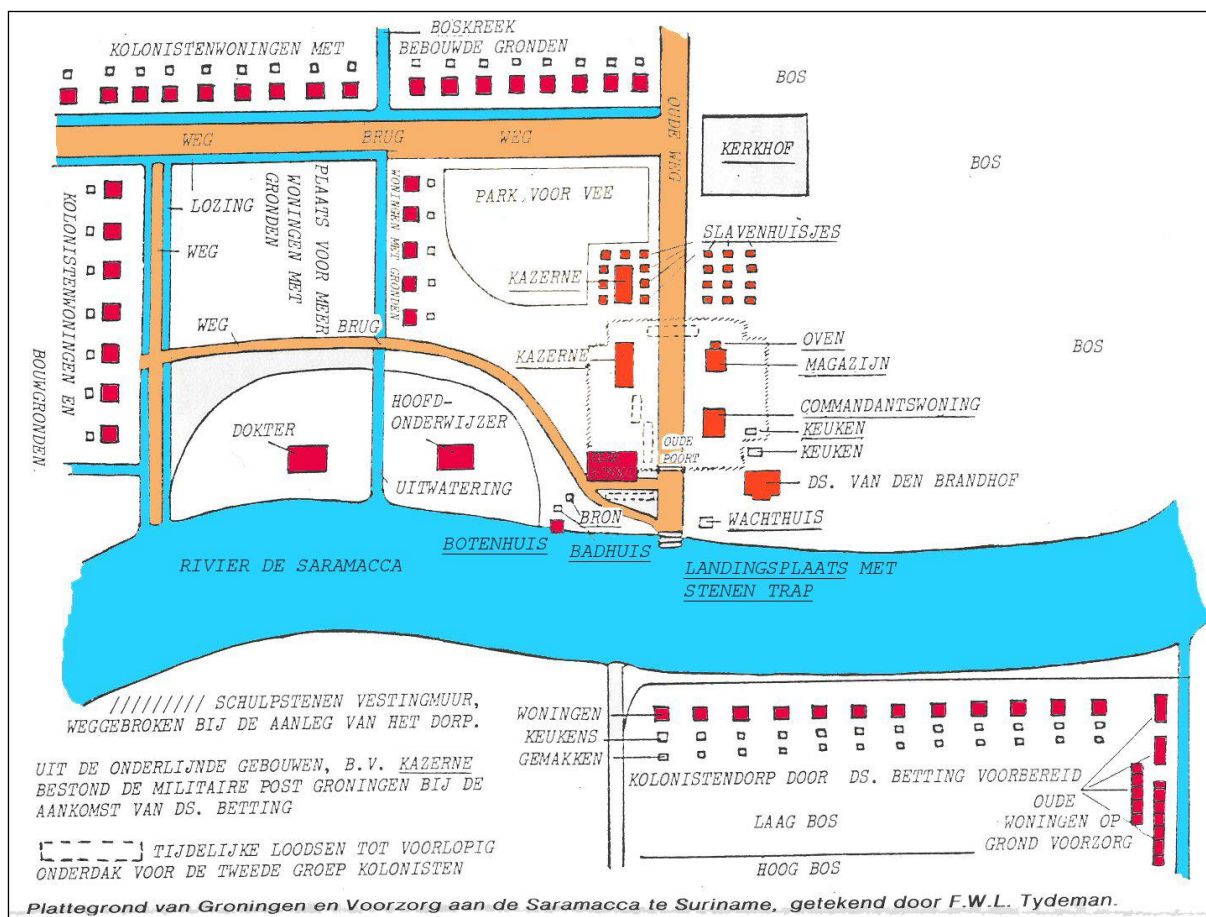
KOLONISTENWONINGEN MET

BOSKREEK

BEBOUWDE GRONDEN

BOS

WEG

BRUG

WEG

OUDE WEG

KERKHOF

BOS

KOLONISTENWONINGEN EN BOUWGRONDEN.

LOZING

WEG

PLAATS VOOR MEER WONINGEN MET GRONDEN

WONINGEN MET GRONDEN

PARK VOOR VEE

SLAVENHUISJES

KAZERNE

WEG

BRUG

OVEN

KAZERNE

MAGAZIJN

BOS

DOKTER

HOOFD-ONDERWIJZER

COMMANDANTSWONING

KEUKEN

OUDE POORT

KEUKEN

UITWATERING

DS. VAN DEN BRANDHOF

BRON

WACHTHUIS

BOTENHUIS

BADHUIS

RIVIER DE SARAMACCA

LANDINGSPLAATS MET STENEN TRAP

///////// SCHULPSTENEN VESTINGMUUR, WEGGEBROKEN BIJ DE AANLEG VAN HET DORP.

UIT DE ONDERLIJNDE GEBOUWEN, B.V. KAZERNE BESTOND DE MILITAIRE POST GRONINGEN BIJ DE AANKOMST VAN DS. BETTING

TIJDELIJKE LOODSEN TOT VOORLOPIG ONDERDAK VOOR DE TWEEDE GROEP KOLONISTEN

WONINGEN

KEUKENS

GEMAKKEN

KOLONISTENDORP DOOR DS. BETTING VOORBEREID

OUDE WONINGEN OP GROND VOORZORG

LAAG BOS

HOOG BOS

Plattegrond van Groningen en Voorzorg aan de Saramacca te Suriname, getekend door F.W.L. Tydeman.